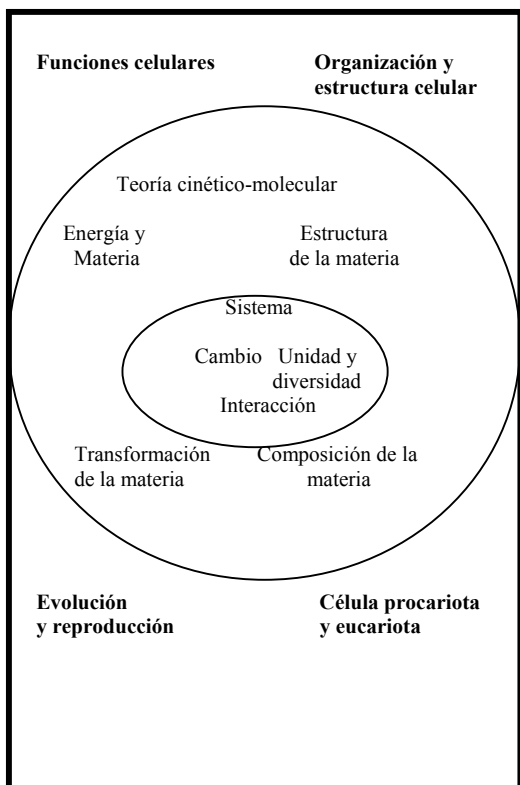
Funciones celulares

Organización y estructura celular

Teoría cinético-molecular

Energía y Materia

Estructura de la materia

Sistema

Cambio

Unidad y diversidad

Interacción

Transformación de la materia

Composición de la materia

Evolución y reproducción

Célula procariota y eucariota